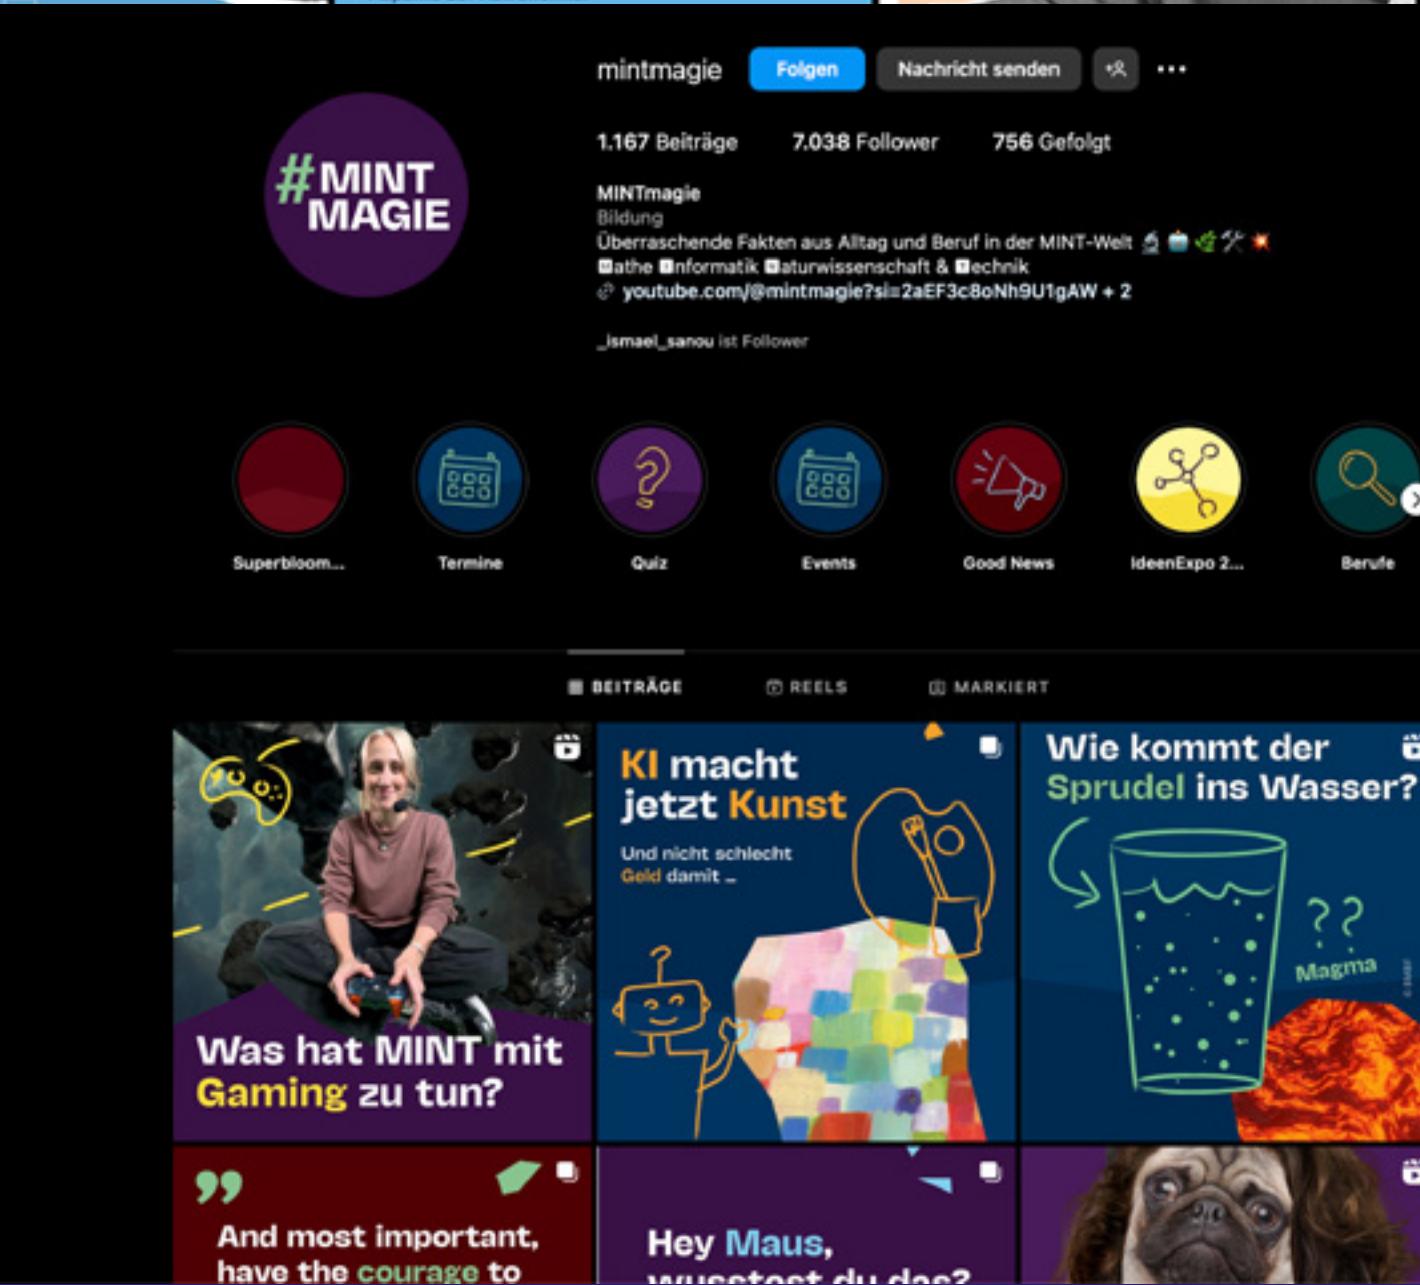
mintmagie Folgen Nachricht senden ...

1.167 Beiträge 7.038 Follower 756 Gefolgt

#MINT MAGIE

MINTmagie
Bildung
Überraschende Fakten aus Alltag und Beruf in der MINT-Welt
Mathe Informatik Naturwissenschaft & Technik
youtube.com/@mintmagie?si=2aEF3c8oNh9U1gAW + 2

_ismael_sanou ist Follower

Superbloom... Termine Quiz Events Good News IdeenExpo 2... Berufe

BEITRÄGE REELS MARKIERT

Was hat MINT mit Gaming zu tun?

KI macht jetzt Kunst
Und nicht schlecht Geld damit ...

Wie kommt der Sprudel ins Wasser?
??
Magma

And most important, have the courage to

Hey Maus, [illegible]